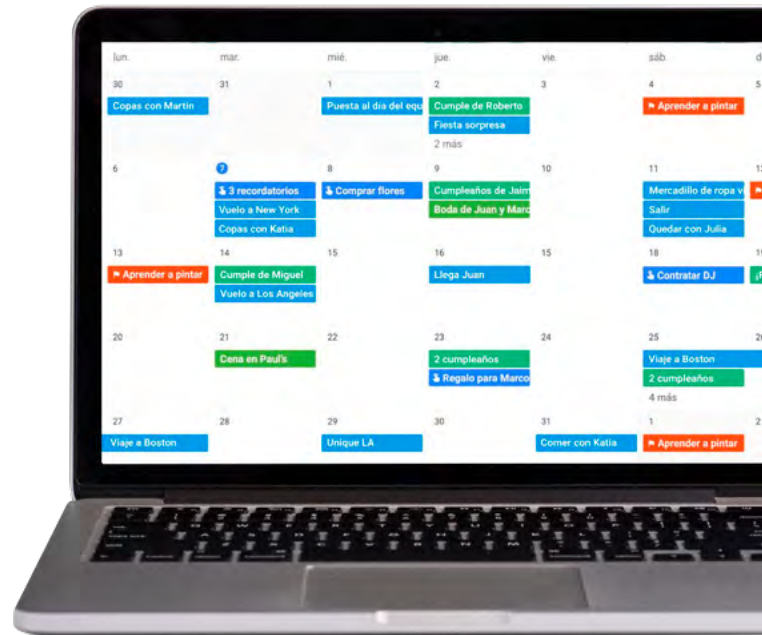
| lun. | mar. | mié. | jue. | vie. | sáb. | d |
|---|---|---|---|---|---|---|
| 30 Copas con Martín | 31 | 1 Puesta al día del equ | 2 Cumple de Roberto Fiesta sorpresa 2 más | 3 | 4 Aprender a pintar | 5 |
| 6 | 7 3 recordatorios Vuelo a New York Copas con Katia | 8 Comprar flores | 9 Cumpleaños de Jaim Boda de Juan y Marc | 10 | 11 Mercadillo de ropa v Salir Quedar con Julia | 1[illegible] |
| 13 Aprender a pintar | 14 Cumple de Miguel Vuelo a Los Angeles | 15 | 16 Llega Juan | 15 | 18 Contratar DJ | 1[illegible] |
| 20 | 21 Cena en Paul's | 22 | 23 2 cumpleaños Regalo para Marco | 24 | 25 Viaje a Boston 2 cumpleaños 4 más | 2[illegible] |
| 27 Viaje a Boston | 28 | 29 Unique LA | 30 | 31 Comer con Katia | 1 Aprender a pintar | 2 |